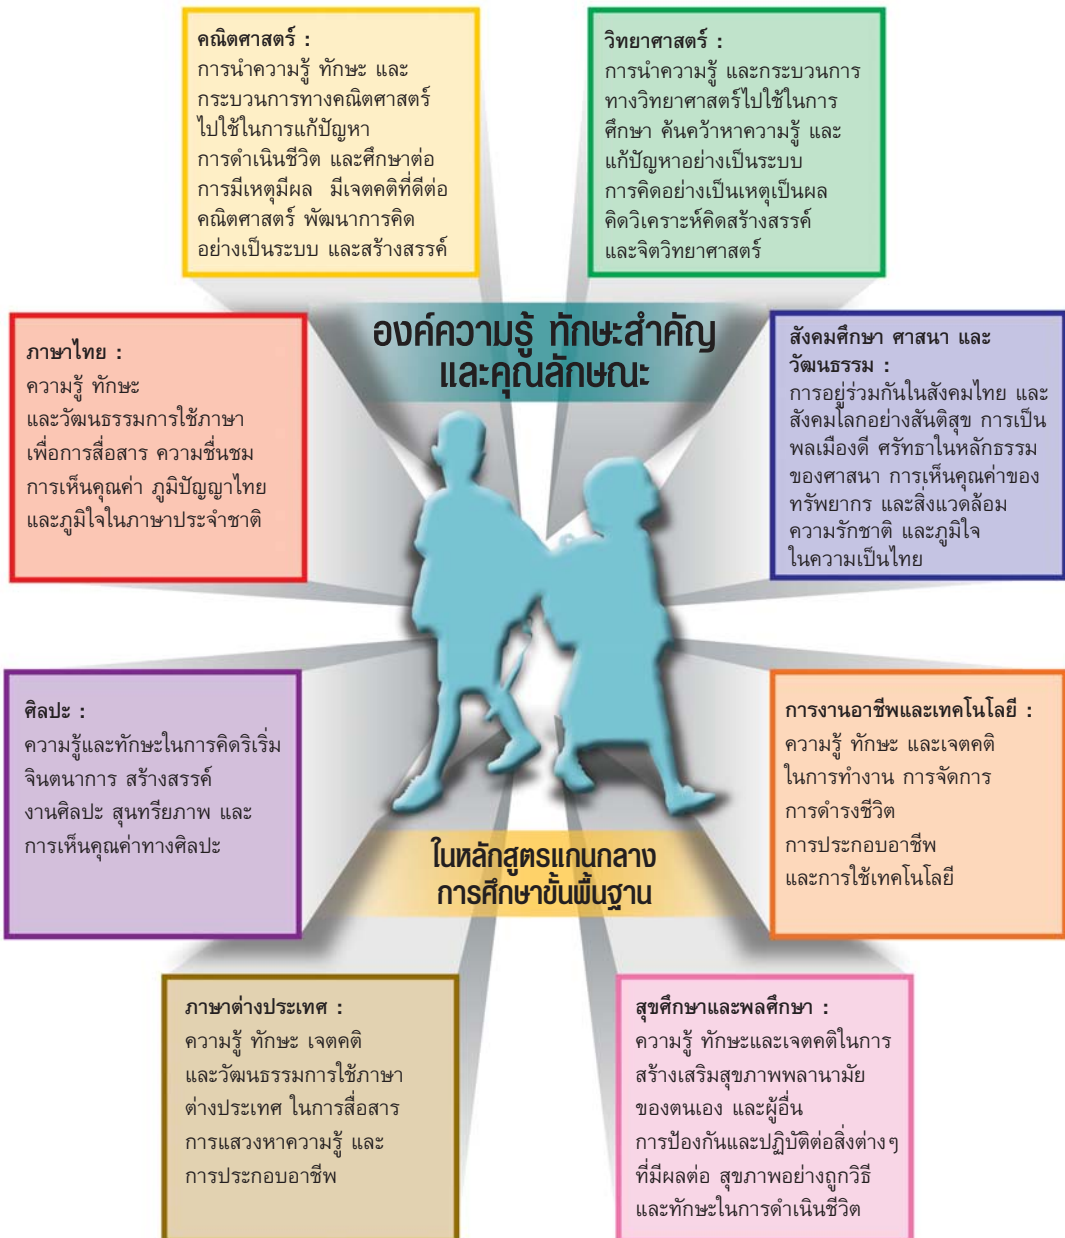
คณิตศาสตร์ :
การนำความรู้ ทักษะ และกระบวนการทางคณิตศาสตร์ไปใช้ในการแก้ปัญหา การดำเนินชีวิต และศึกษาต่อ การมีเหตุมีผล มีเจตคติที่ดีต่อคณิตศาสตร์ พัฒนาการคิดอย่างเป็นระบบ และสร้างสรรค์

วิทยาศาสตร์ :
การนำความรู้ และกระบวนการทางวิทยาศาสตร์ไปใช้ในการศึกษา ค้นคว้าหาความรู้ และแก้ปัญหาอย่างเป็นระบบ การคิดอย่างเป็นเหตุเป็นผล คิดวิเคราะห์คิดสร้างสรรค์ และจิตวิทยาศาสตร์

องค์ความรู้ ทักษะสำคัญ และคุณลักษณะ

ภาษาไทย :
ความรู้ ทักษะ และวัฒนธรรมการใช้ภาษาเพื่อการสื่อสาร ความชื่นชม การเห็นคุณค่า ภูมิปัญญาไทย และภูมิใจในภาษาประจำชาติ

สังคมศึกษา ศาสนา และวัฒนธรรม :
การอยู่ร่วมกันในสังคมไทย และสังคมโลกอย่างสันติสุข การเป็นพลเมืองดี ศรัทธาในหลักธรรมของศาสนา การเห็นคุณค่าของทรัพยากร และสิ่งแวดล้อม ความรักชาติ และภูมิใจในความเป็นไทย

ศิลปะ :
ความรู้และทักษะในการคิดริเริ่ม จินตนาการ สร้างสรรค์ งานศิลปะ สุนทรียภาพ และการเห็นคุณค่าทางศิลปะ

การงานอาชีพและเทคโนโลยี :
ความรู้ ทักษะ และเจตคติในการทำงาน การจัดการ การดำรงชีวิต การประกอบอาชีพ และการใช้เทคโนโลยี

ในหลักสูตรแกนกลาง การศึกษาขั้นพื้นฐาน

ภาษาต่างประเทศ :
ความรู้ ทักษะ เจตคติ และวัฒนธรรมการใช้ภาษาต่างประเทศ ในการสื่อสาร การแสวงหาความรู้ และการประกอบอาชีพ

สุขศึกษาและพลศึกษา :
ความรู้ ทักษะและเจตคติในการสร้างเสริมสุขภาพพลานามัยของตนเอง และผู้อื่น การป้องกันและปฏิบัติต่อสิ่งต่างๆ ที่มีผลต่อ สุขภาพอย่างถูกวิธี และทักษะในการดำเนินชีวิต